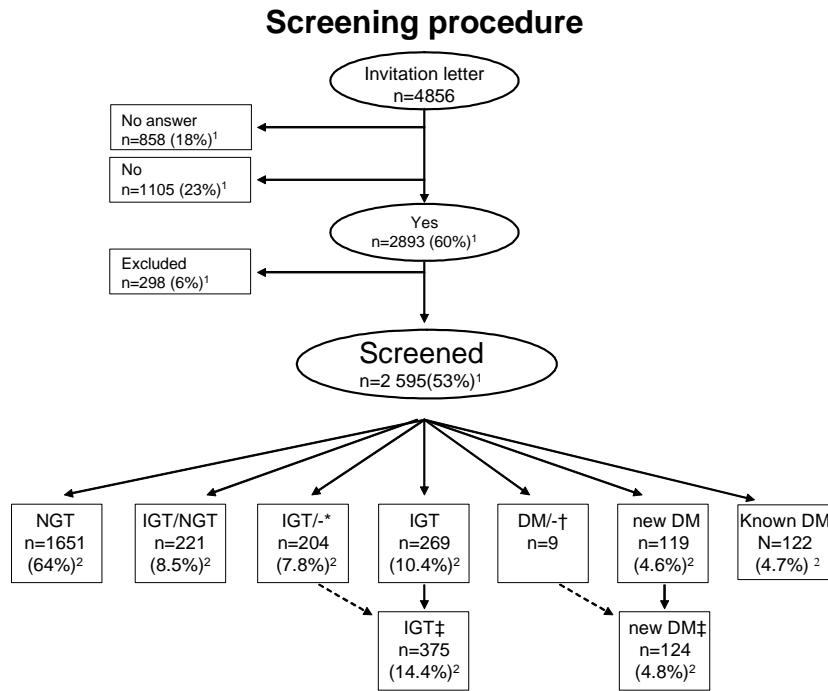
Screening procedure

Invitation letter
n=4856

No answer
n=858 (18%)$^1$

No
n=1105 (23%)$^1$

Yes
n=2893 (60%)$^1$

Excluded
n=298 (6%)$^1$

Screened
n=2 595(53%)$^1$

NGT
n=1651
(64%)$^2$

IGT/NGT
n=221
(8.5%)$^2$

IGT/-*
n=204
(7.8%)$^2$

IGT
n=269
(10.4%)$^2$

DM/-†
n=9

new DM
n=119
(4.6%)$^2$

Known DM
N=122
(4.7%) $^2$

IGT‡
n=375
(14.4%)$^2$

new DM‡
n=124
(4.8%)$^2$